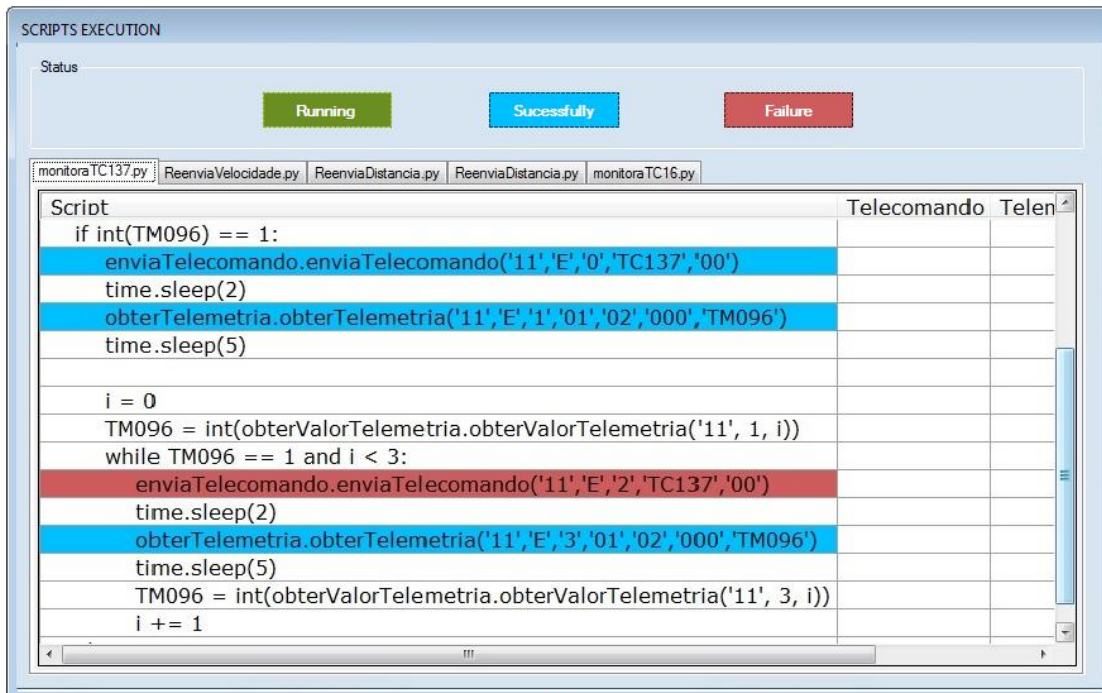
SCRIPTS EXECUTION

Status

Running

Sucessfully

Failure

monitoraTC137.py | ReenviaVelocidade.py | ReenviaDistancia.py | ReenviaDistancia.py | monitoraTC16.py

| Script | Telecomando | Telem |
|---|---|---|
| if int(TM096) == 1: | | |
| enviaTelecomando.enviaTelecomando('11','E','0','TC137','00') | | |
| time.sleep(2) | | |
| obterTelemetria.obterTelemetria('11','E','1','01','02','000','TM096') | | |
| time.sleep(5) | | |
| | | |
| i = 0 | | |
| TM096 = int(obterValorTelemetria.obterValorTelemetria('11', 1, i)) | | |
| while TM096 == 1 and i < 3: | | |
| enviaTelecomando.enviaTelecomando('11','E','2','TC137','00') | | |
| time.sleep(2) | | |
| obterTelemetria.obterTelemetria('11','E','3','01','02','000','TM096') | | |
| time.sleep(5) | | |
| TM096 = int(obterValorTelemetria.obterValorTelemetria('11', 3, i)) | | |
| i += 1 | | |